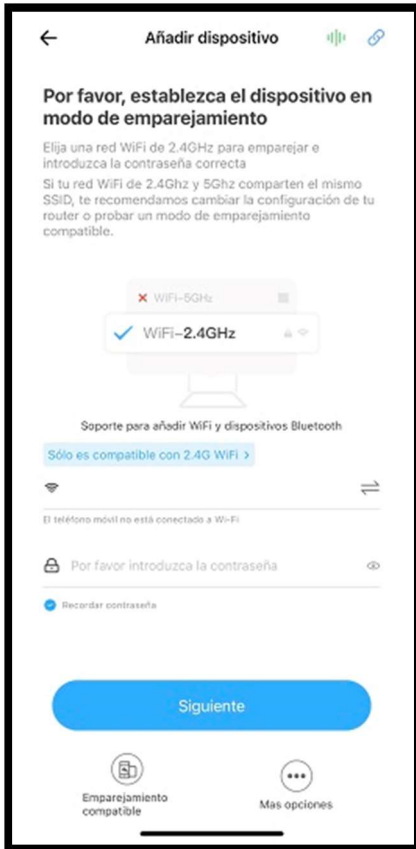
Añadir dispositivo

Por favor, establezca el dispositivo en modo de emparejamiento

Elija una red WiFi de 2.4GHz para emparejar e introduzca la contraseña correcta

Si tu red WiFi de 2.4Ghz y 5Ghz comparten el mismo SSID, te recomendamos cambiar la configuración de tu router o probar un modo de emparejamiento compatible.

WiFi-5GHz

WiFi-2.4GHz

Soporte para añadir WiFi y dispositivos Bluetooth

Sólo es compatible con 2.4G WiFi >

El teléfono móvil no está conectado a Wi-Fi

Por favor introduzca la contraseña

Recordar contraseña

Siguiente

Emparejamiento compatible

Mas opciones